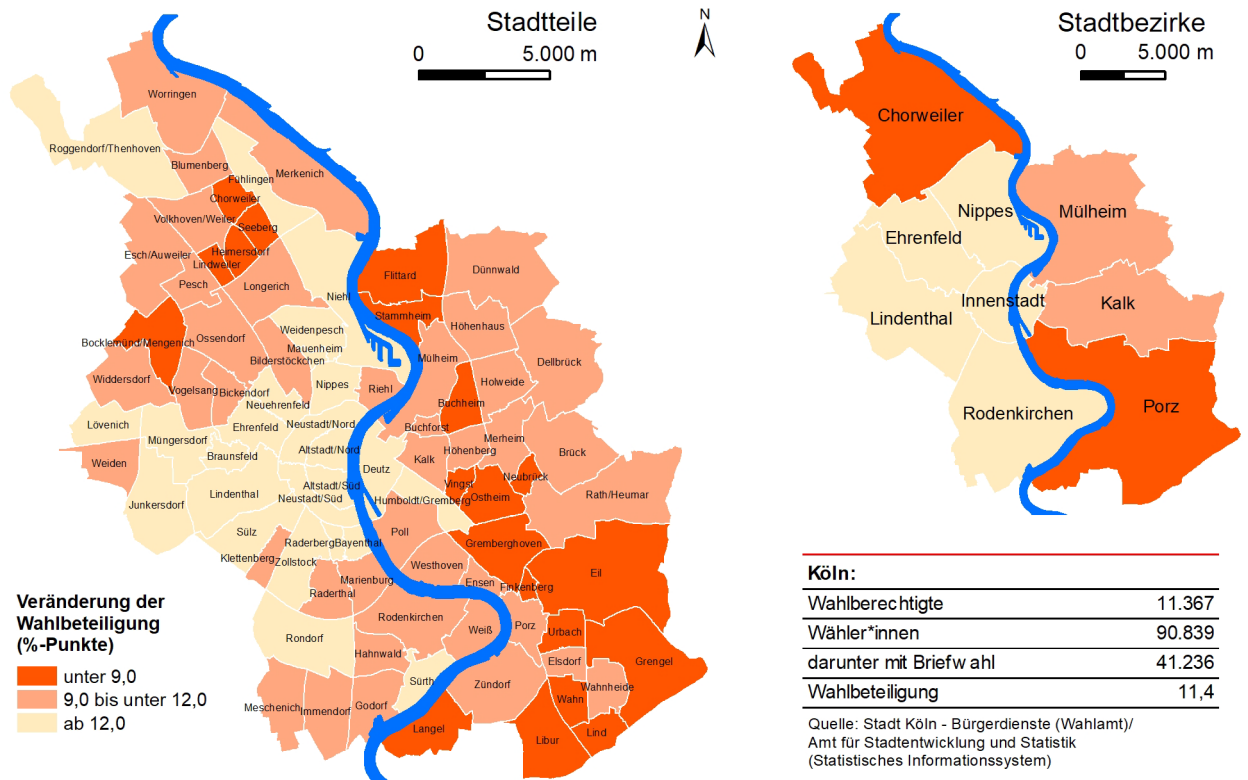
Stadtteile
0 5.000 m
N

Stadtbezirke
0 5.000 m

Worringen
Roggendorf/Thenhoven
Blumenberg
Fühlingen
Merkenich
Chorweiler
Volkhoven/Weiler
Seeberg
Esch/Auweiler
Heimersdorf
Lindweiler
Pesch
Longerich
Flittard
Dünnwald
Niehl
Stammheim
Höhenhaus
Weidenpesch
Bocklemund/Mengenich
Ossendorf
Mauenheim
Bilderstöckchen
Mülheim
Dellbrück
Widdersdorf
Vogelsang
Bickendorf
Nippes
Riehl
Holweide
Neuehrenfeld
Buchheim
Lövenich
Müngersdorf
Ehrenfeld
Neustadt/Nord
Buchforst
Merheim
Altstadt/Nord
Kalk
Höhenberg
Brück
Weiden
Braunsfeld
Deutz
Vingst
Neubrück
Lindenthal
Altstadt/Süd
Ostheim
Rath/Heumar
Junkersdorf
Neustadt/Süd
Humboldt/Gremberg
Sülz
Poll
Klettenberg
Raderberg
Bayenthal
Gremberghoven
Zollstock
Westhoven
Eil
Marienburg
Raderthal
Ensen
Finkenberg
Rodenkirchen
Rondorf
Weiß
Porz
Urbach
Hahnwald
Elsdorf
Grengel
Sürth
Zündorf
Wahnheide
Meschenich
Immendorf
Godorf
Wahn
Langel
Libur
Lind

Veränderung der Wahlbeteiligung (%-Punkte)
unter 9,0
9,0 bis unter 12,0
ab 12,0

Chorweiler
Nippes
Mülheim
Ehrenfeld
Innenstadt
Kalk
Lindenthal
Rodenkirchen
Porz

| Köln: | |
|---|---|
| Wahlberechtigte | 11.367 |
| Wähler*innen | 90.839 |
| darunter mit Briefw ahl | 41.236 |
| Wahlbeteiligung | 11,4 |

Quelle: Stadt Köln - Bürgerdienste (Wahlamt)/ Amt für Stadtentwicklung und Statistik (Statistisches Informationssystem)